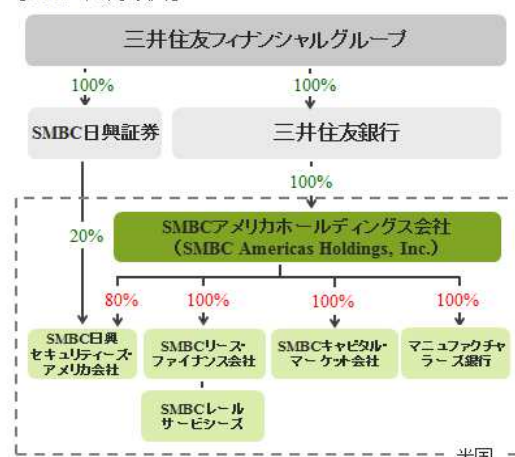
三井住友フィナンシャルグループ

100%

100%

SMBC日興証券

三井住友銀行

100%

20%

SMBCアメリカホールディングス会社
（SMBC Americas Holdings, Inc.）

80%

100%

100%

100%

SMBC日興セキュリティーズ・アメリカ会社

SMBCリース・ファイナンス会社

SMBCキャピタル・マーケット会社

マニュファクチャラーズ銀行

SMBCレールサービシーズ

米国